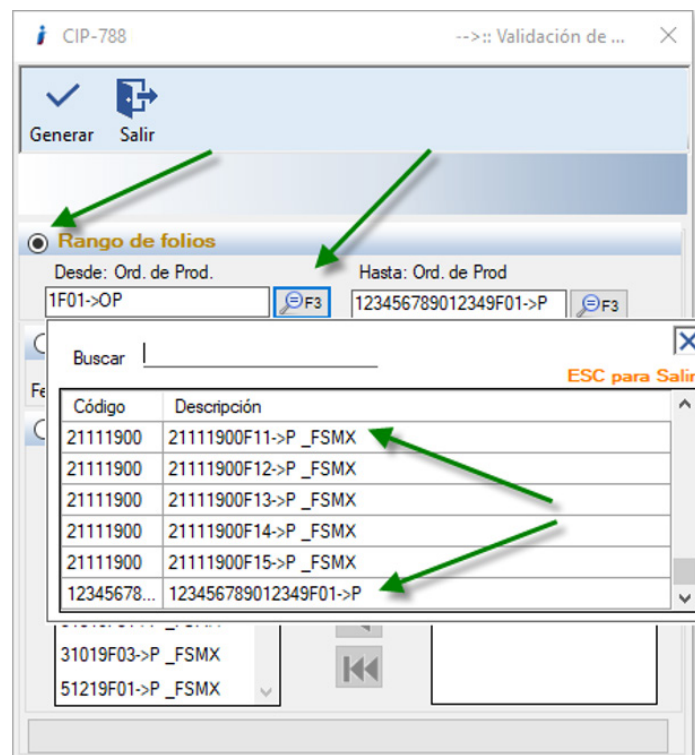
CIP-788 -->:: Validación de ...

Generar Salir

Rango de folios

Desde: Ord. de Prod.
1F01->OP F3

Hasta: Ord. de Prod
123456789012349F01->P F3

Buscar

ESC para Salir

| Código | Descripción |
|---|---|
| 21111900 | 21111900F11->P _FSMX |
| 21111900 | 21111900F12->P _FSMX |
| 21111900 | 21111900F13->P _FSMX |
| 21111900 | 21111900F14->P _FSMX |
| 21111900 | 21111900F15->P _FSMX |
| 12345678... | 123456789012349F01->P |

31019F03->P _FSMX
51219F01->P _FSMX